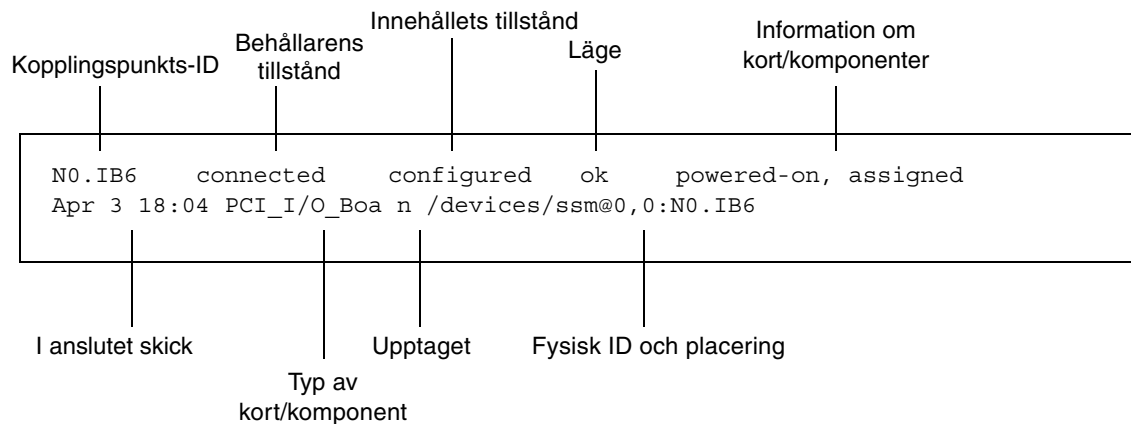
Kopplingspunkts-ID

Behållarens tillstånd

Innehållets tillstånd

Läge

Information om kort/komponenter

N0.IB6 connected configured ok powered-on, assigned
Apr 3 18:04 PCI_I/O_Boa n /devices/ssm@0,0:N0.IB6

I anslutet skick

Typ av kort/komponent

Upptaget

Fysisk ID och placering